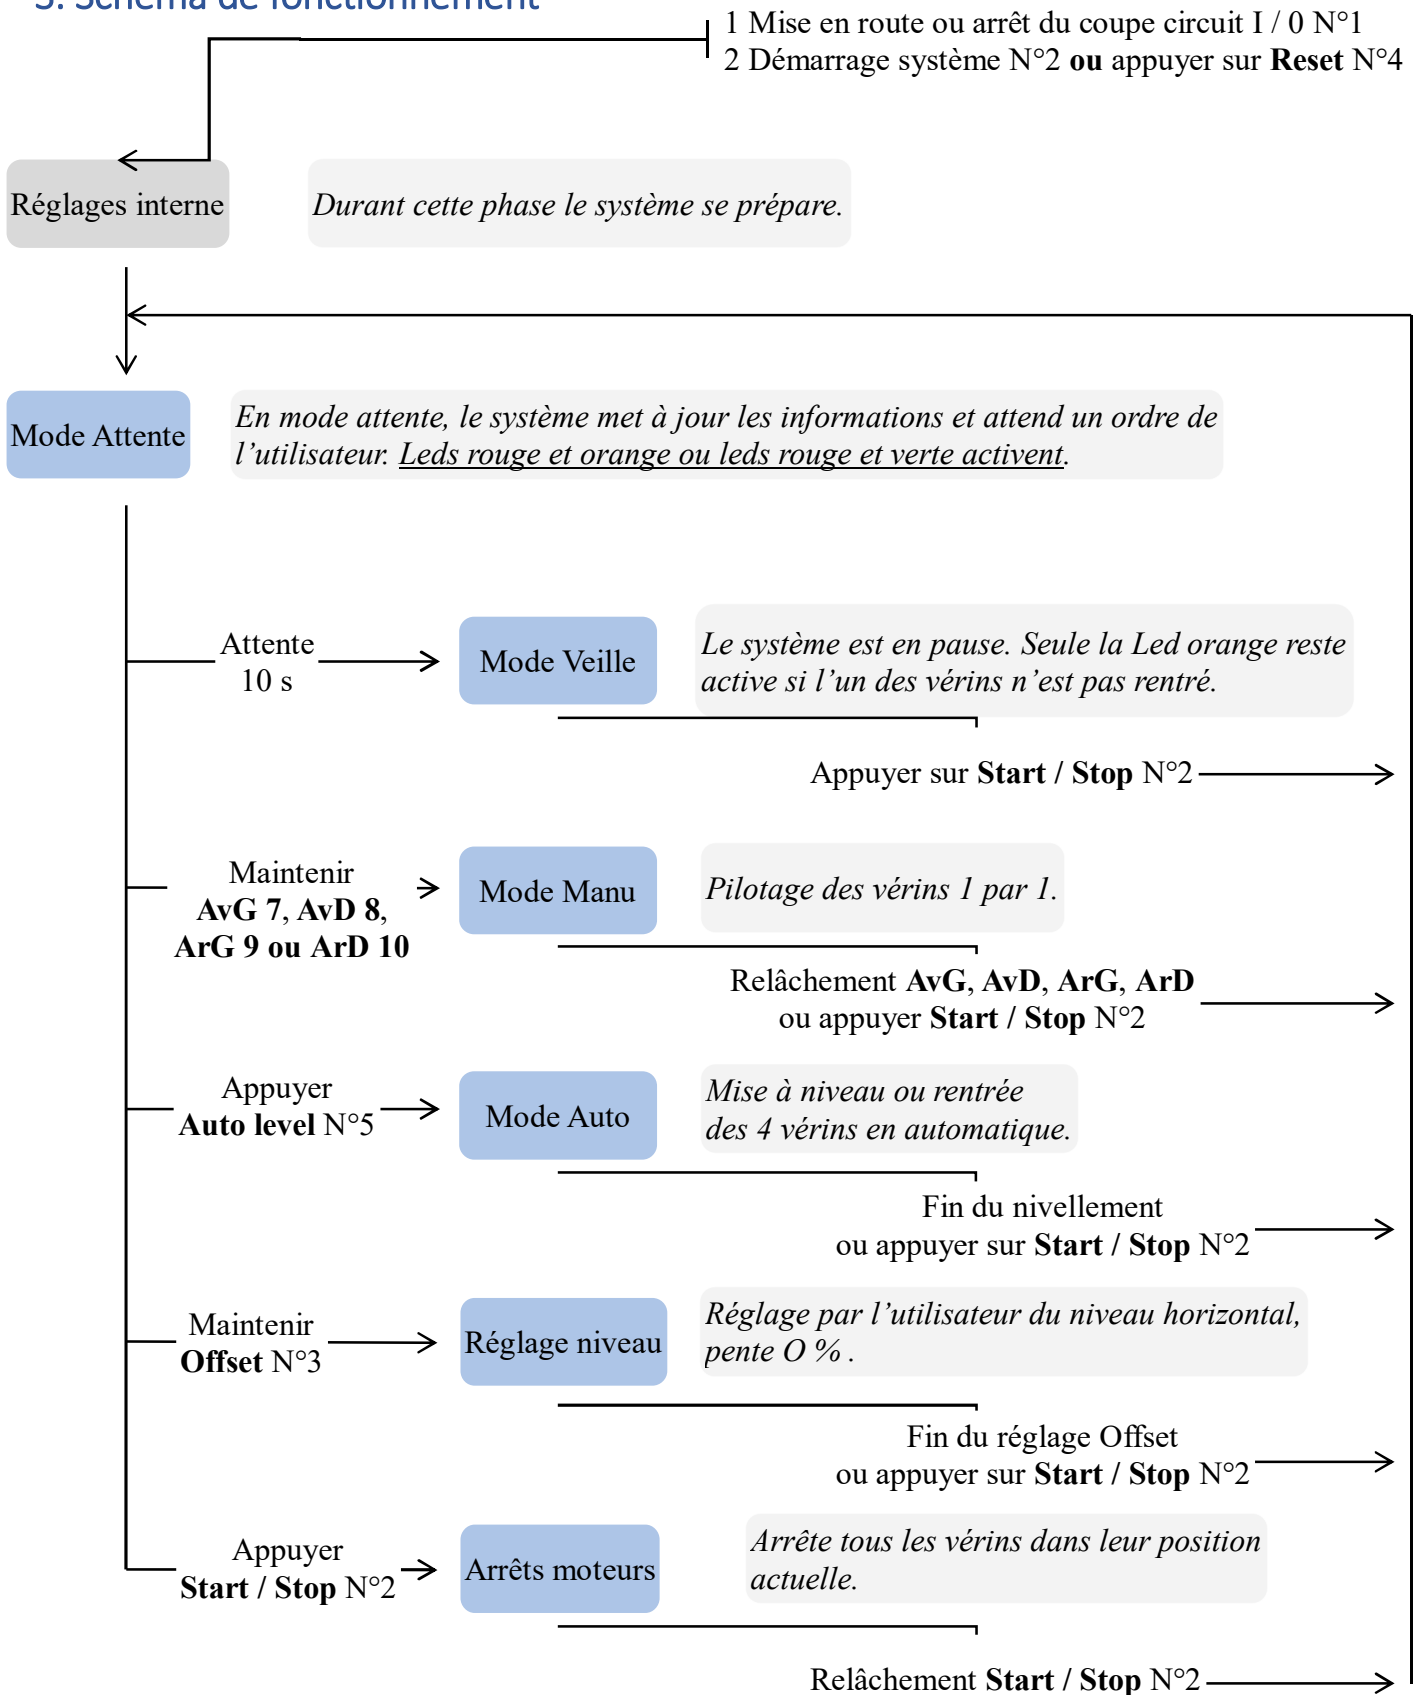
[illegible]

1 Mise en route ou arrêt du coupe circuit I / 0 N°1
2 Démarrage système N°2 **ou** appuyer sur **Reset** N°4

Réglages interne

*Durant cette phase le système se prépare.*

Mode Attente

*En mode attente, le système met à jour les informations et attend un ordre de l'utilisateur. Leds rouge et orange ou leds rouge et verte activent.*

Attente 10 s

Mode Veille

*Le système est en pause. Seule la Led orange reste active si l'un des vérins n'est pas rentré.*

Appuyer sur **Start / Stop** N°2

Maintenir **AvG 7**, **AvD 8**, **ArG 9 ou ArD 10**

Mode Manu

*Pilotage des vérins 1 par 1.*

Relâchement **AvG**, **AvD**, **ArG**, **ArD** ou appuyer **Start / Stop** N°2

Appuyer **Auto level** N°5

Mode Auto

*Mise à niveau ou rentrée des 4 vérins en automatique.*

Fin du nivellement ou appuyer sur **Start / Stop** N°2

Maintenir **Offset** N°3

Réglage niveau

*Réglage par l'utilisateur du niveau horizontal, pente O % .*

Fin du réglage Offset ou appuyer sur **Start / Stop** N°2

Appuyer **Start / Stop** N°2

Arrêts moteurs

*Arrête tous les vérins dans leur position actuelle.*

Relâchement **Start / Stop** N°2